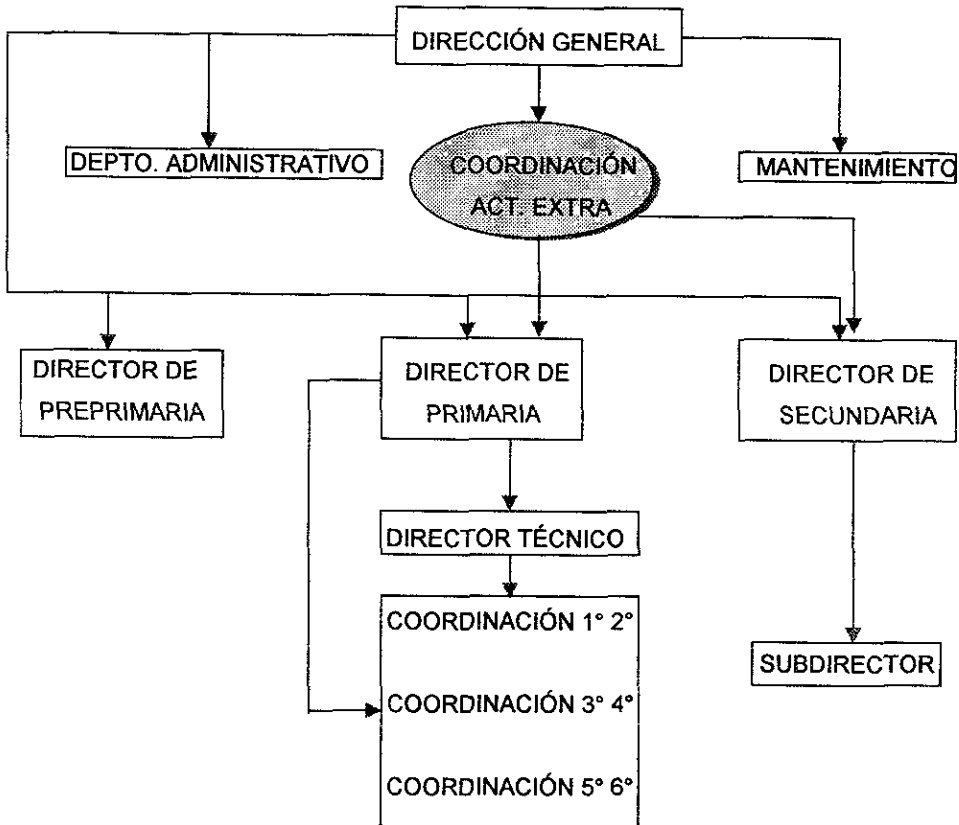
DIRECCIÓN GENERAL

DEPTO. ADMINISTRATIVO

COORDINACIÓN ACT. EXTRA

MANTENIMIENTO

DIRECTOR DE PREPRIMARIA

DIRECTOR DE PRIMARIA

DIRECTOR DE SECUNDARIA

DIRECTOR TÉCNICO

COORDINACIÓN 1° 2°

COORDINACIÓN 3° 4°

COORDINACIÓN 5° 6°

SUBDIRECTOR